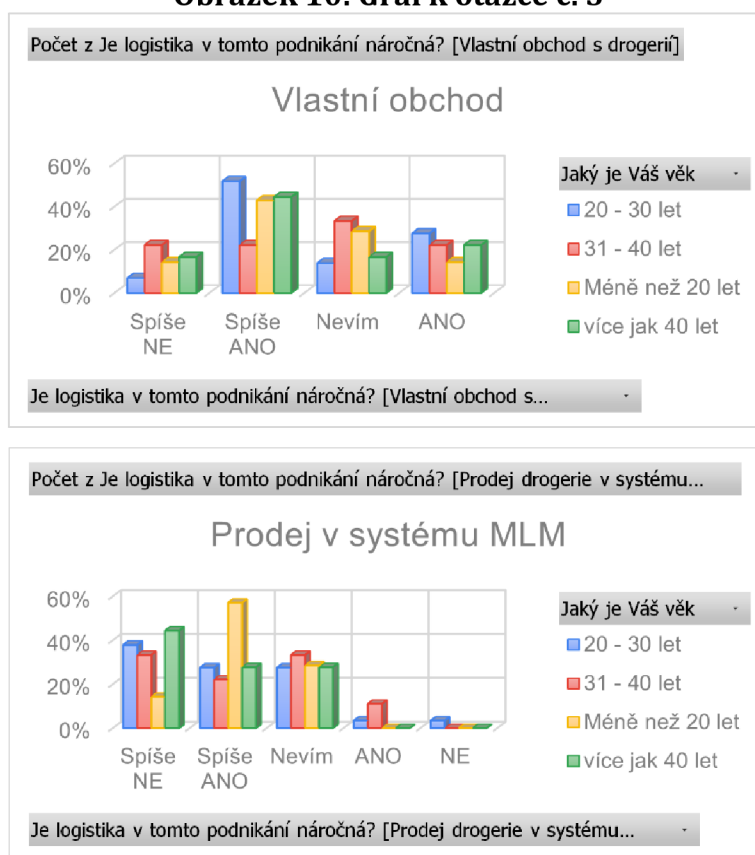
Obrázek 16: Graf k otázce č. 5

Počet z Je logistika v tomto podnikání náročná? [Vlastní obchod s drogerií]

Vlastní obchod

60%
40%
20%
0%

Spíše NE
Spíše ANO
Nevím
ANO

Jaký je Váš věk
20 - 30 let
31 - 40 let
Méně než 20 let
více jak 40 let

Je logistika v tomto podnikání náročná? [Vlastní obchod s...

Počet z Je logistika v tomto podnikání náročná? [Prodej drogerie v systému...

Prodej v systému MLM

60%
40%
20%
0%

Spíše NE
Spíše ANO
Nevím
ANO
NE

Jaký je Váš věk
20 - 30 let
31 - 40 let
Méně než 20 let
více jak 40 let

Je logistika v tomto podnikání náročná? [Prodej drogerie v systému...